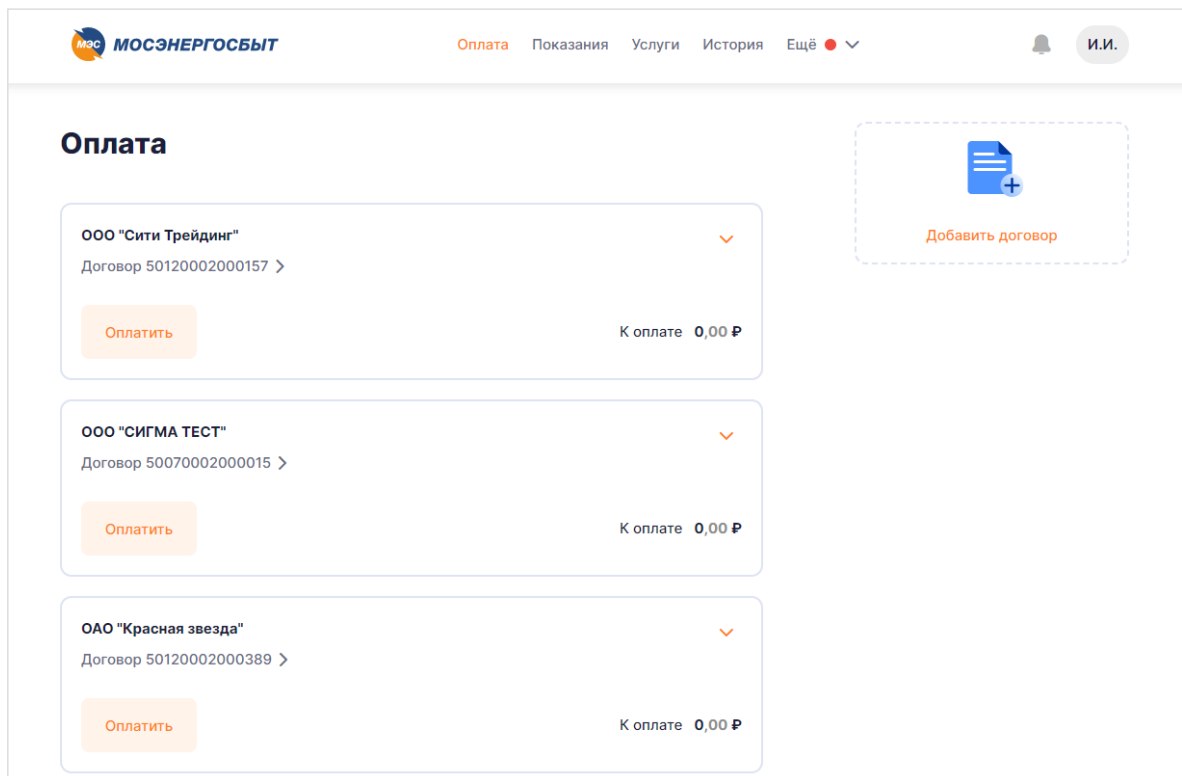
МЭС МОСЭНЕРГОСБЫТ

Оплата Показания Услуги История Ещё

И.И.

Оплата

ООО "Сити Трейдинг"
Договор 50120002000157

Оплатить

К оплате 0,00 ₽

ООО "СИГМА ТЕСТ"
Договор 50070002000015

Оплатить

К оплате 0,00 ₽

ОАО "Красная звезда"
Договор 50120002000389

Оплатить

К оплате 0,00 ₽

Добавить договор